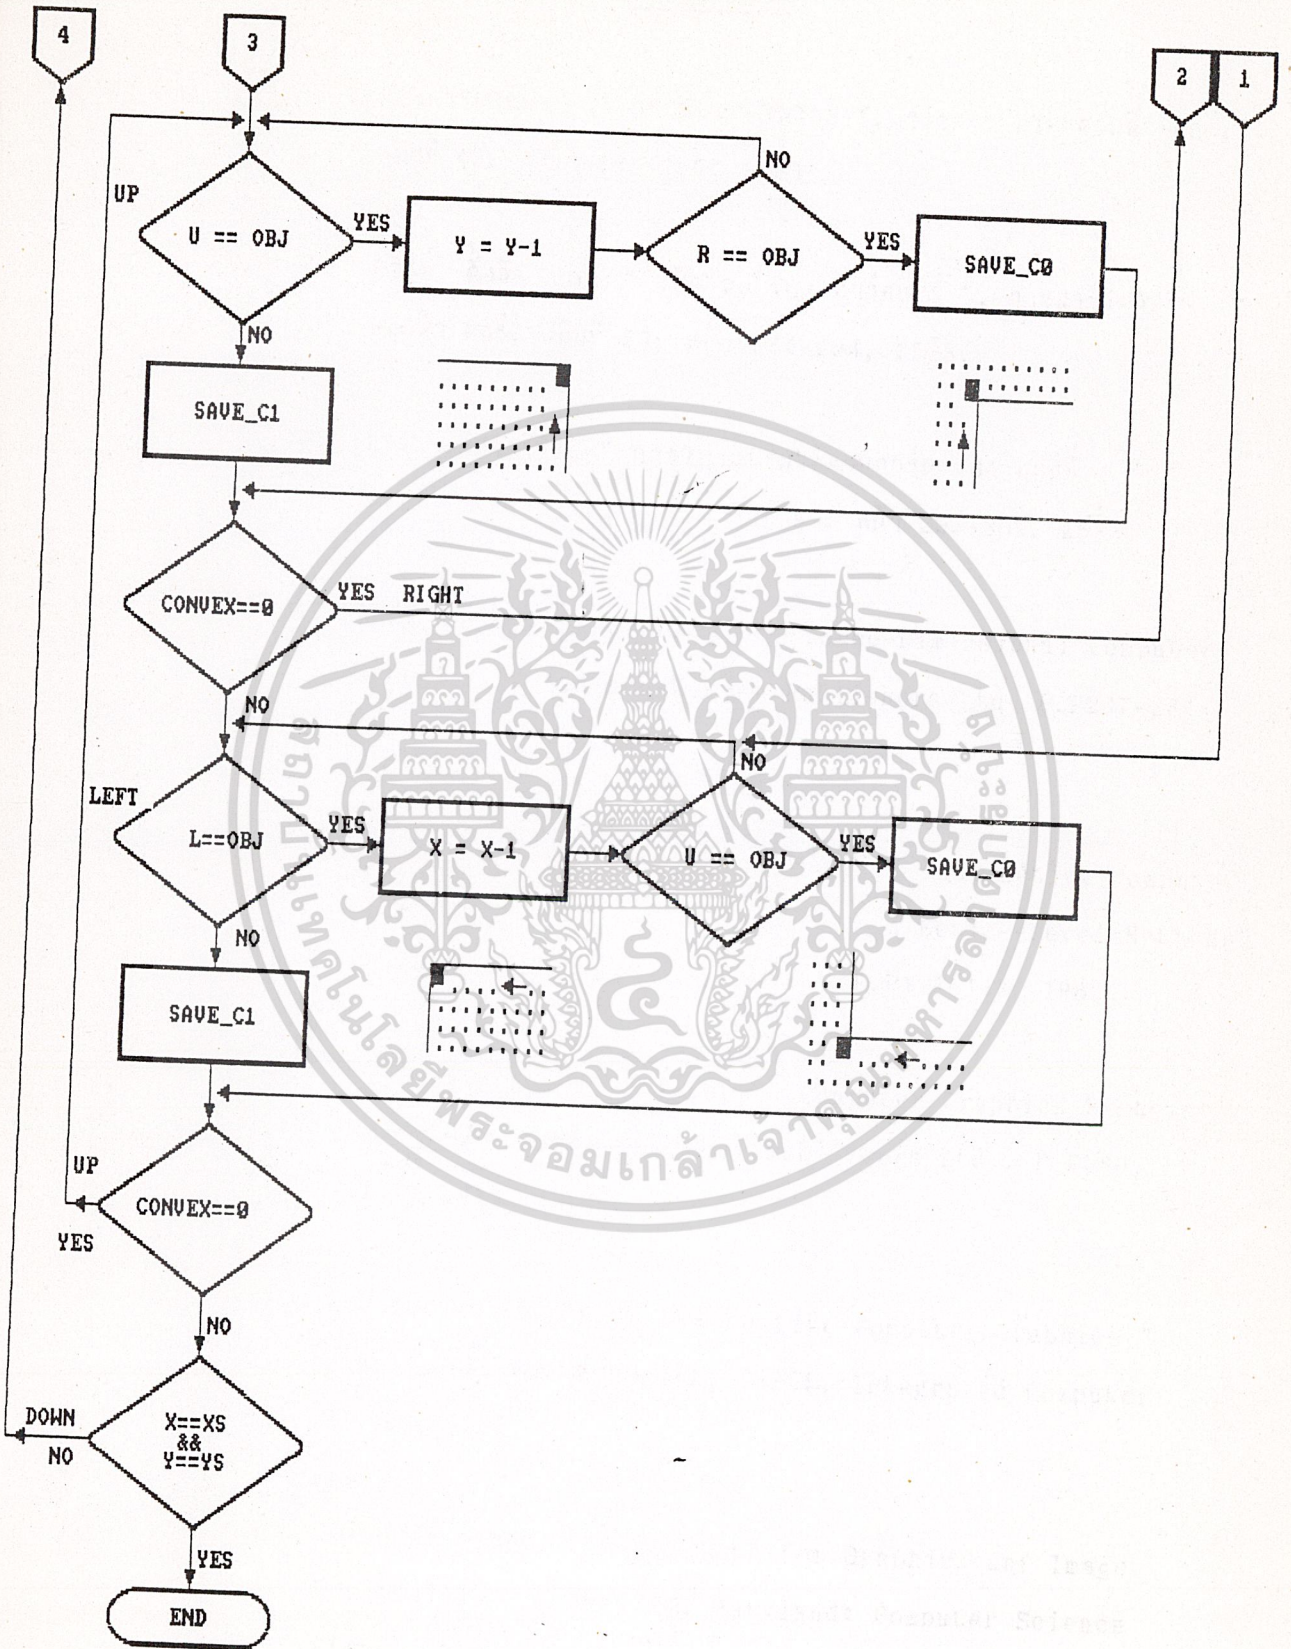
4

3

2

1

UP

U == OBJ

YES

Y = Y-1

R == OBJ

NO

YES

SAVE_C0

NO

SAVE_C1

CONVEX==0

YES RIGHT

NO

NO

LEFT

L==OBJ

YES

X = X-1

U == OBJ

YES

SAVE_C0

NO

SAVE_C1

UP

CONVEX==0

YES

NO

DOWN

NO

X==XS && Y==YS

YES

END

สถาบันเทคโนโลยีพระจอมเกล้าเจ้าคุณทหารลาดกระบัง